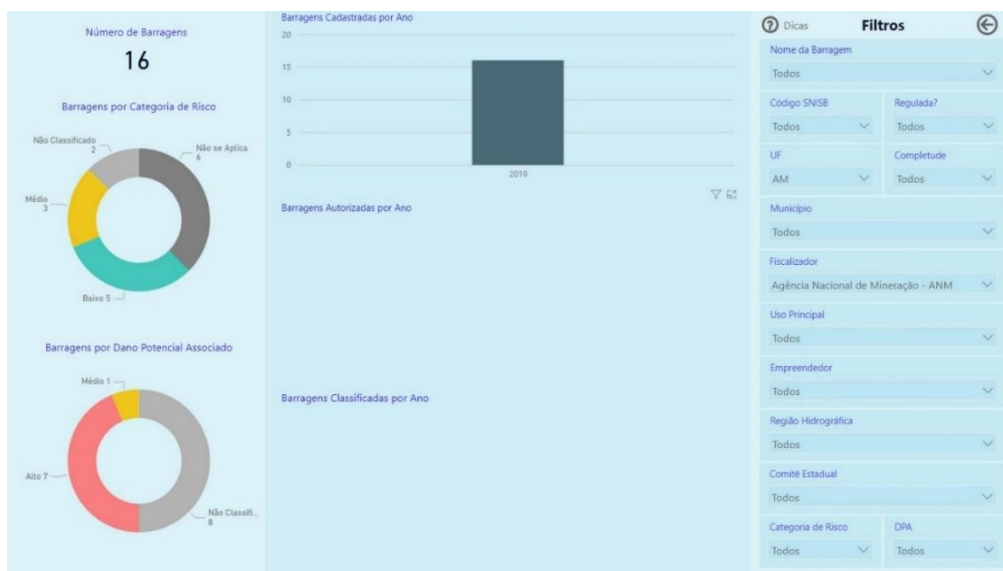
Número de Barragens

16

Barragens por Categoria de Risco

Não Classificado 2

Não se Aplica 6

Médio 3

Baixo 5

Barragens por Dano Potencial Associado

Médio 1

Alto 7

Não Classifi... 8

Barragens Cadastradas por Ano

20

15

10

5

0

2019

Barragens Autorizadas por Ano

Barragens Classificadas por Ano

Dicas

Filtros

Nome da Barragem

Todos

Código SNISB

Todos

Regulada?

Todos

UF

AM

Completude

Todos

Município

Todos

Fiscalizador

Agência Nacional de Mineração - ANM

Uso Principal

Todos

Empreendedor

Todos

Região Hidrográfica

Todos

Comitê Estadual

Todos

Categoria de Risco

Todos

DPA

Todos